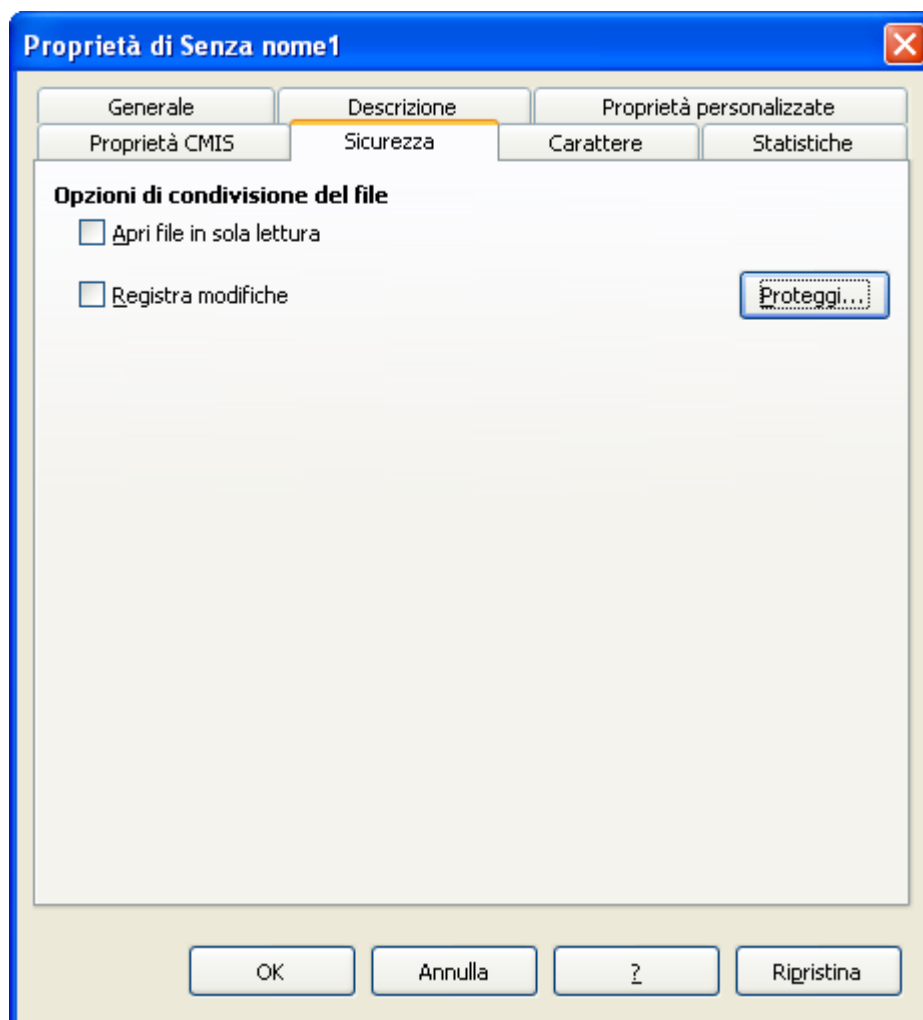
Proprietà di Senza nome1

Generale
Descrizione
Proprietà personalizzate
Proprietà CMIS
Sicurezza
Carattere
Statistiche

Opzioni di condivisione del file

Apri file in sola lettura

Registra modifiche

Proteggi...

OK
Annulla
?
Ripristina